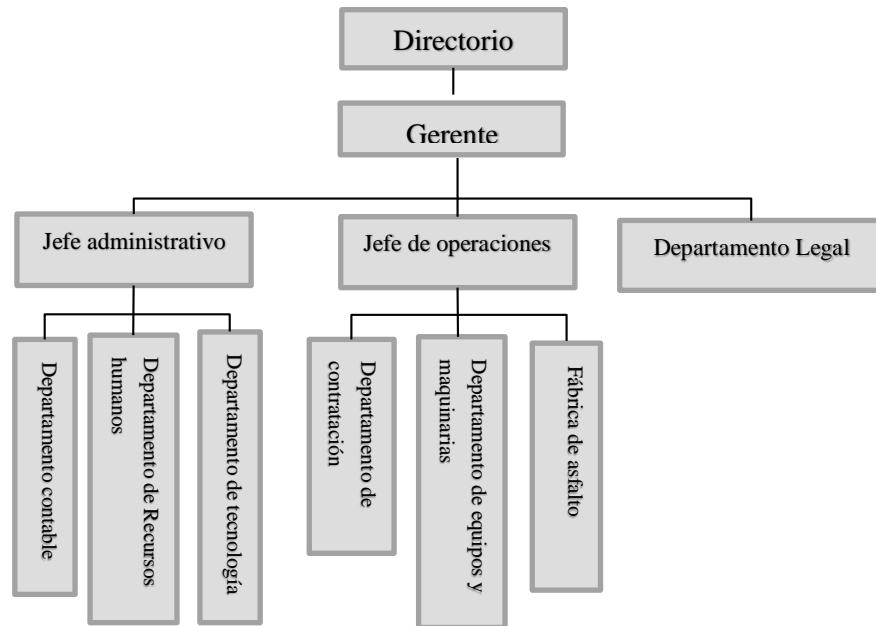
Directorio

Gerente

Jefe administrativo

Jefe de operaciones

Departamento Legal

Departamento contable

Departamento de Recursos humanos

Departamento de tecnología

Departamento de contratación

Departamento de equipos y maquinarias

Fábrica de asfalto